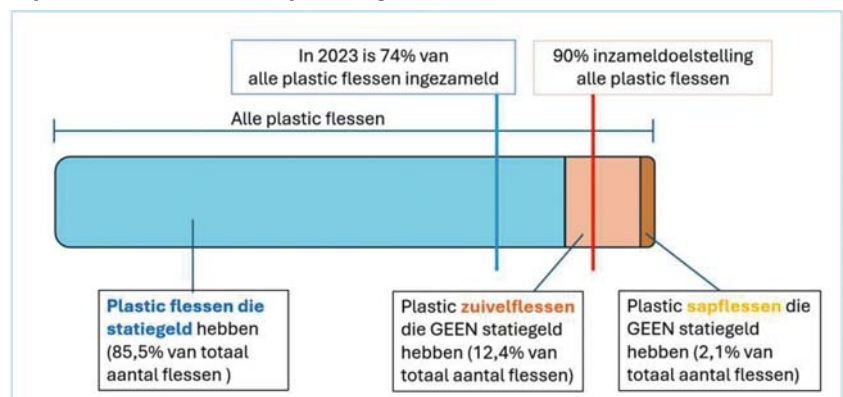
In 2023 is 74% van alle plastic flessen ingezameld

90% inzameldoelstelling alle plastic flessen

Alle plastic flessen

Plastic flessen die statiegeld hebben (85,5% van totaal aantal flessen )

Plastic zuivelflessen die GEEN statiegeld hebben (12,4% van totaal aantal flessen)

Plastic sapflessen die GEEN statiegeld hebben (2,1% van totaal aantal flessen)